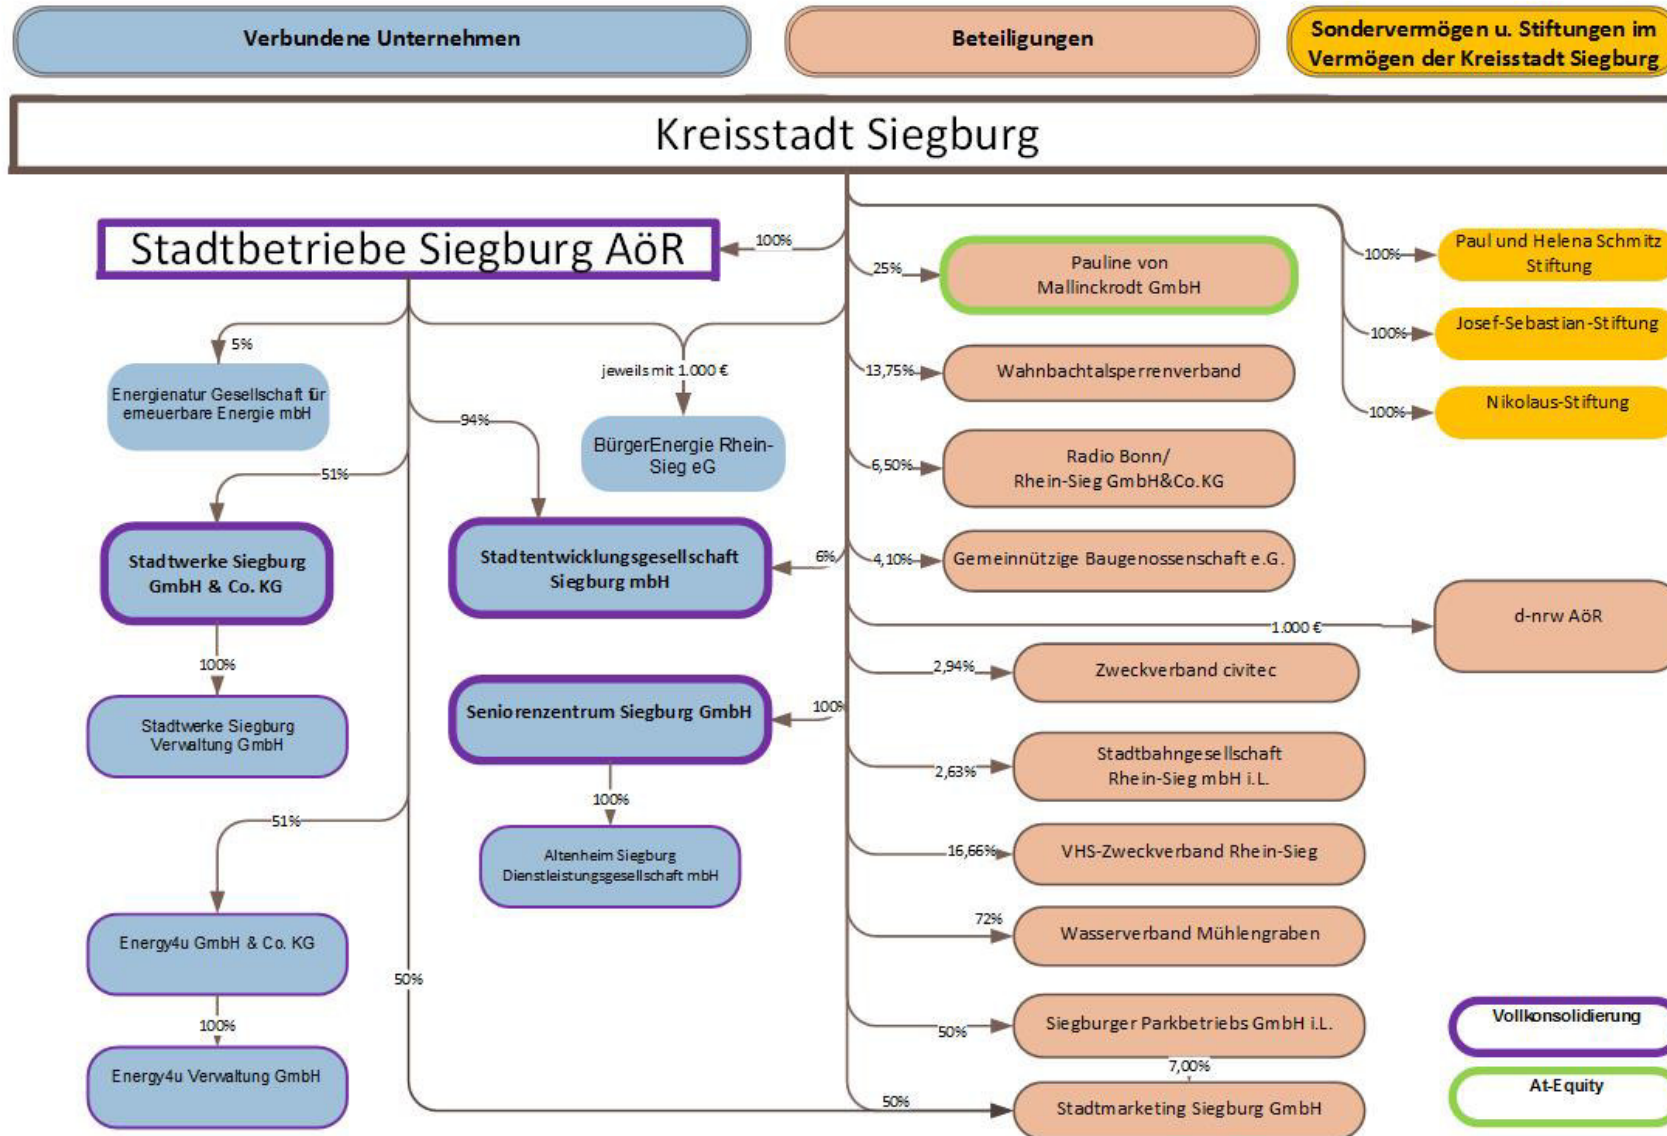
Verbundene Unternehmen

Beteiligungen

Sondervermögen u. Stiftungen im Vermögen der Kreisstadt Siegburg

Kreisstadt Siegburg

Stadtbetriebe Siegburg AöR

100%

5%

Energienatur Gesellschaft für erneuerbare Energie mbH

jeweils mit 1.000 €

BürgerEnergie Rhein-Sieg eG

94%

51%

Stadtwerke Siegburg GmbH & Co. KG

100%

Stadtwerke Siegburg Verwaltung GmbH

Stadtentwicklungsgesellschaft Siegburg mbH

6%

Seniorenzentrum Siegburg GmbH

100%

100%

Altenheim Siegburg Dienstleistungsgesellschaft mbH

51%

Energy4u GmbH & Co. KG

100%

Energy4u Verwaltung GmbH

50%

25%

Pauline von Mallinckrodt GmbH

13,75%

Wahnbachtalsperrenverband

6,50%

Radio Bonn/ Rhein-Sieg GmbH&Co.KG

4,10%

Gemeinnützige Baugenossenschaft e.G.

1.000 €

d-nrw AöR

2,94%

Zweckverband civitec

2,63%

Stadtbahngesellschaft Rhein-Sieg mbH i.L.

16,66%

VHS-Zweckverband Rhein-Sieg

72%

Wasserverband Mühlengraben

50%

Siegburger Parkbetriebs GmbH i.L.

7,00%

50%

Stadtmarketing Siegburg GmbH

100%

Paul und Helena Schmitz Stiftung

100%

Josef-Sebastian-Stiftung

100%

Nikolaus-Stiftung

Vollkonsolidierung

At-Equity